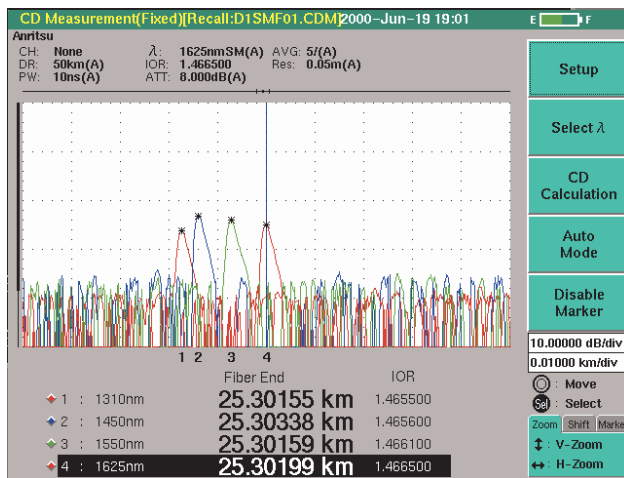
CD Measurement(Fixed)[Recall:D1SMF01.CDM] 2000-Jun-19 19:01

E F

Anritsu

CH: None
DR: 50km(A)
PW: 10ns(A)

$\lambda$: 1625nmSM(A)
IOR: 1.466500
ATT: 8.000dB(A)

AVG: 5/(A)
Res: 0.05m(A)

Setup

Select $\lambda$

CD Calculation

Auto Mode

Disable Marker

10.00000 dB/div

0.01000 km/div

Move

Sel Select

Zoom Shift Marke

V-Zoom

H-Zoom

1 2 3 4

| | Fiber End | IOR |
|---|---|---|
| 1 : 1310nm | 25.30155 km | 1.465500 |
| 2 : 1450nm | 25.30338 km | 1.465600 |
| 3 : 1550nm | 25.30159 km | 1.466100 |
| 4 : 1625nm | 25.30199 km | 1.466500 |